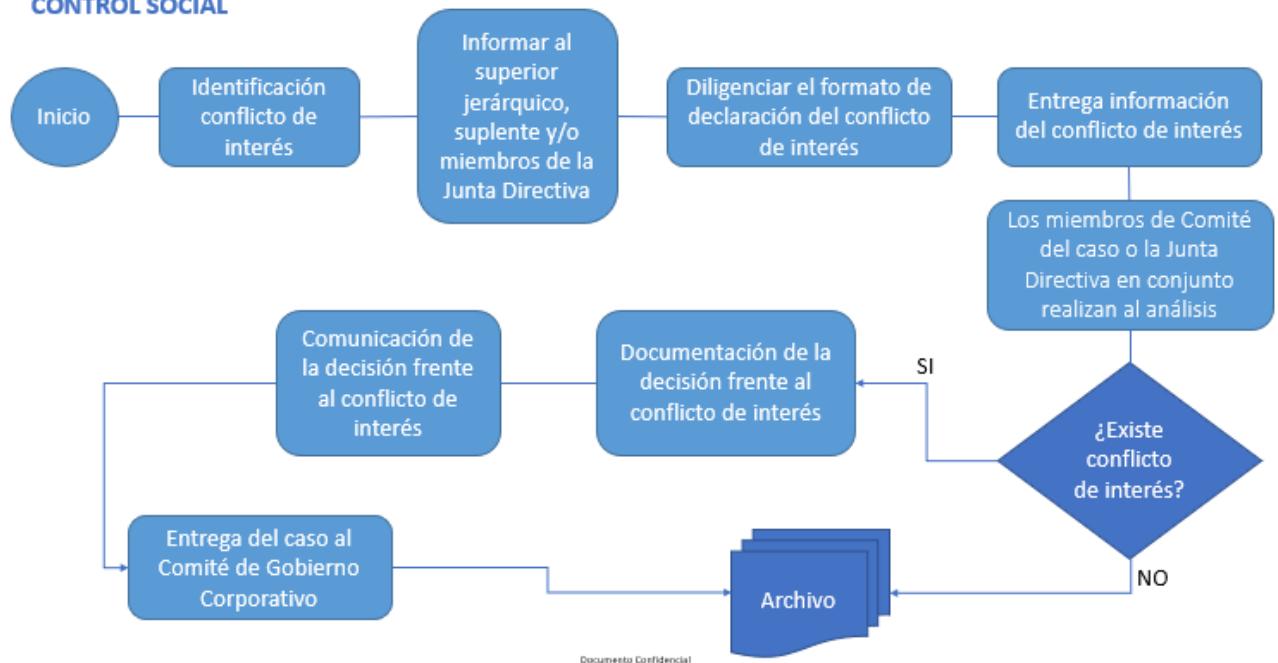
CONTROL SOCIAL

Inicio

Identificación conflicto de interés

Informar al superior jerárquico, suplente y/o miembros de la Junta Directiva

Diligenciar el formato de declaración del conflicto de interés

Entrega información del conflicto de interés

Los miembros de Comité del caso o la Junta Directiva en conjunto realizan al análisis

¿Existe conflicto de interés?

SI

Documentación de la decisión frente al conflicto de interés

Comunicación de la decisión frente al conflicto de interés

Entrega del caso al Comité de Gobierno Corporativo

NO

Archivo

Documento Confidencial